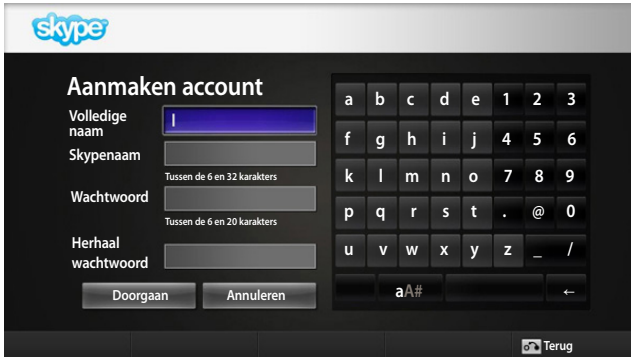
skype

Aanmaken account

Volledige naam

Skypenaam

Tussen de 6 en 32 karakters

Wachtwoord

Tussen de 6 en 20 karakters

Herhaal wachtwoord

Doorgaan Annuleren

| a | b | c | d | e | 1 | 2 | 3 |
|---|---|---|---|---|---|---|---|
| f | g | h | i | j | 4 | 5 | 6 |
| k | l | m | n | o | 7 | 8 | 9 |
| p | q | r | s | t | . | @ | 0 |
| u | v | w | x | y | z | _ | / |

aA#

←

Terug